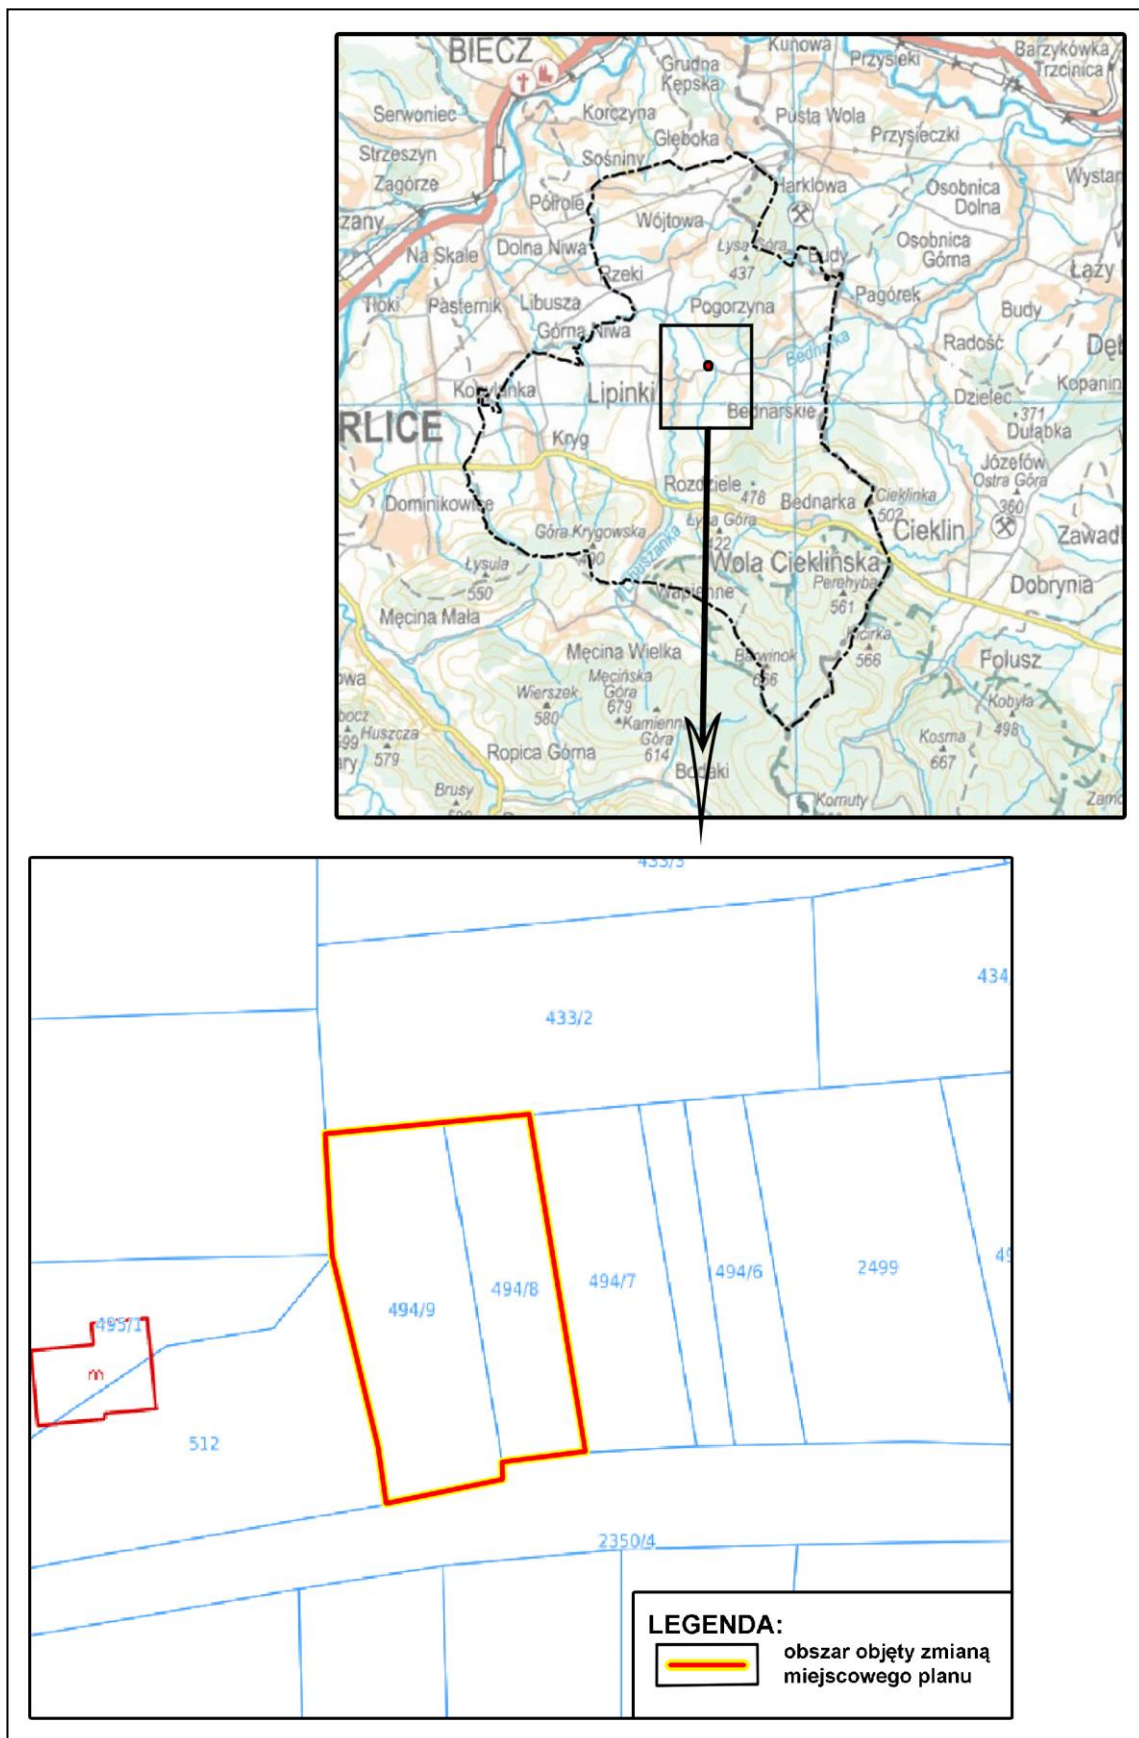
BIECZ
Kunowa
Przysieki
Barzykówka
Trzcinica
Grudna Kępska
Serwoniec
Korczyna
Pusta Wola
Przysieczki
Głęboka
Strzeszyn
Sośniny
Harklowa
Osobnica Dolna
Wystar
Zagórze
Półrole
Wójtowa
zany
Łysa Góra
Osobnica Górna
437
Budy
Na Skale
Dolna Niwa
Rzeki
Łazy
Tłoki
Pasternik
Libusza
Pogorzyna
Pagórek
Budy
Górna Niwa
Bednarka
Radość
Dę
Korylanka
Lipinki
Dzielec
Kopanin
RLICE
Bednarskie
371
Dułąbka
Kryg
Józefów
Ostra Góra
Rozdziele
478
Bednarka
Cieklinka
Dominikowice
502
Cieklin
360
Łysa Góra
Zawad
Góra Krygowska
422
Ruszanka
Wola Cieklińska
Łysula
450
Perehyba
Dobrynia
550
Wapienne
561
Męcina Mała
Kicirka
Męcina Wielka
Barwinok
566
Folusz
Mecińska Góra
656
Kobyła
Wierszek
679
498
owa
580
Kamienna Góra
Kosmа
Huszcza
667
579
614
Ropica Górna
Bodaki
Brusy
Komuty
Zamo
433/3
434
433/2
494/9
494/8
494/7
494/6
2499
49
495/1
m
512
2350/4
LEGENDA:
obszar objęty zmianą miejscowego planu